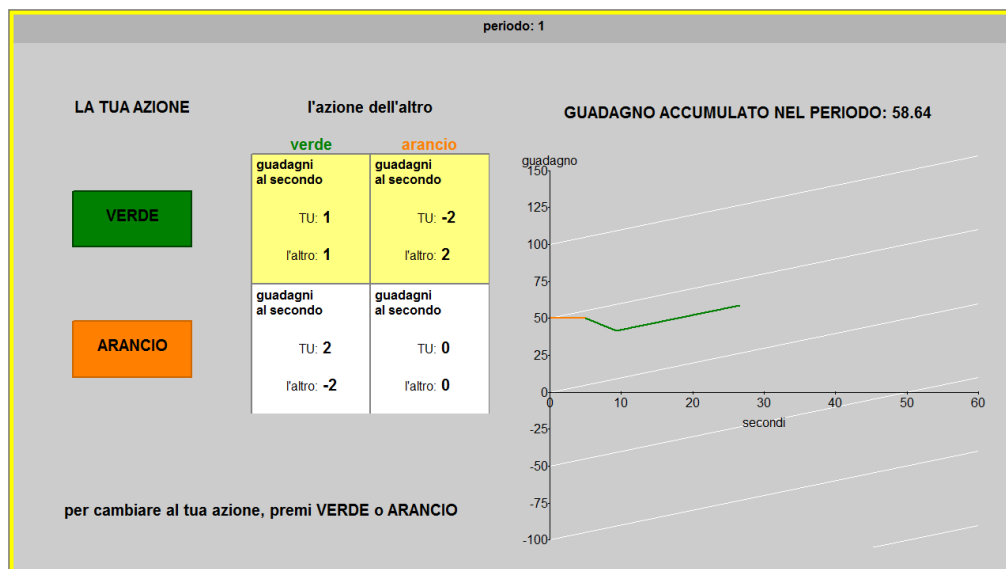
periodo: 1

LA TUA AZIONE

l'azione dell'altro

GUADAGNO ACCUMULATO NEL PERIODO: 58.64

| | verde | arancio |
|---|---|---|
| VERDE | guadagni al secondo TU: 1 l'altro: 1 | guadagni al secondo TU: -2 l'altro: 2 |
| ARANCIO | guadagni al secondo TU: 2 l'altro: -2 | guadagni al secondo TU: 0 l'altro: 0 |

VERDE

ARANCIO

guadagno
150
125
100
75
50
25
0
-25
-50
-75
-100
0 10 20 30 40 50 60
secondi

per cambiare al tua azione, premi VERDE o ARANCIO